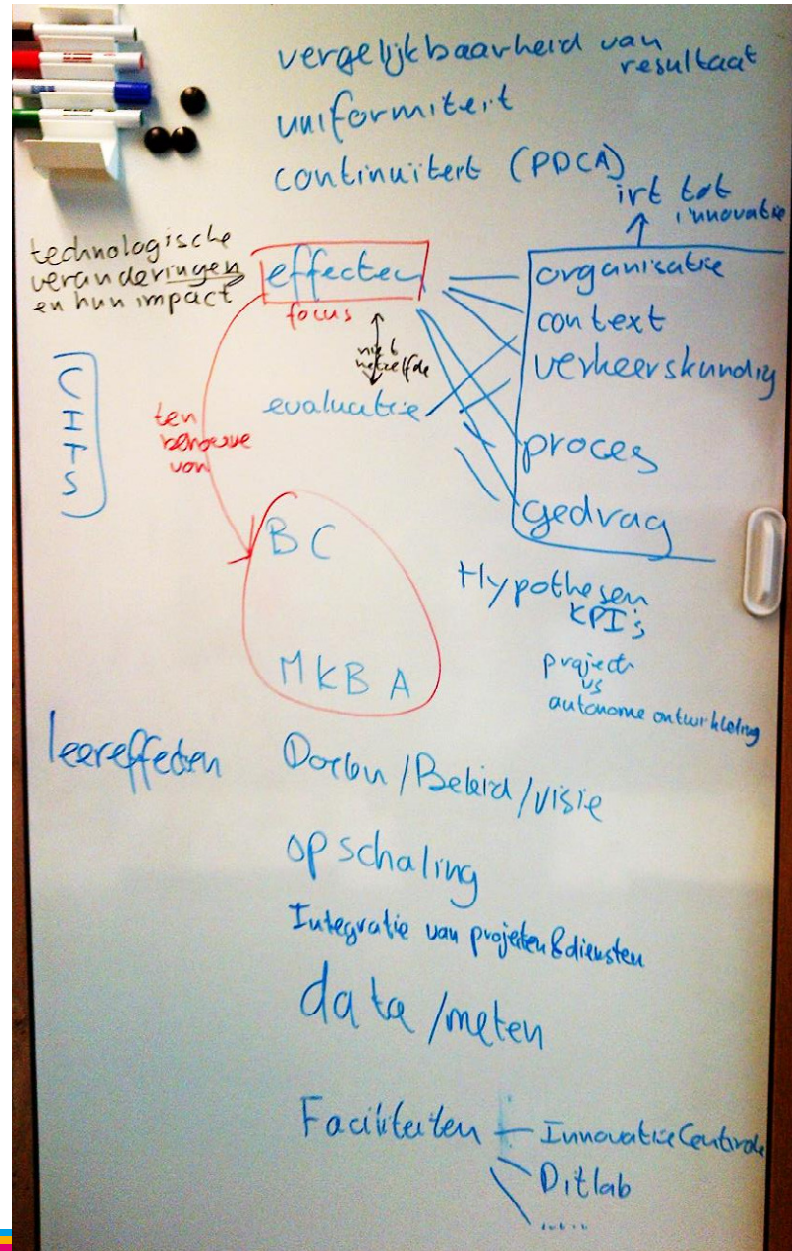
vergelijkbaarheid van resultaat
uniformiteit
continuiteit (PDCA)

irt tot innovatie

technologische veranderingen en hun impact

effecten

focus

niet hetzelfde

organisatie
context
verkeerskundig
proces
gedrag

C-ITS

ten behoeve van

evaluatie

BC

MKBA

Hypothesen
KPI's

project vs autonome ontwikkeling

leereffecten

Doelen / Beleid / visie

opschaling

Integratie van projecten & diensten

data / meten

Faciliteiten – Innovatie Centrale
– Ditlab
.....